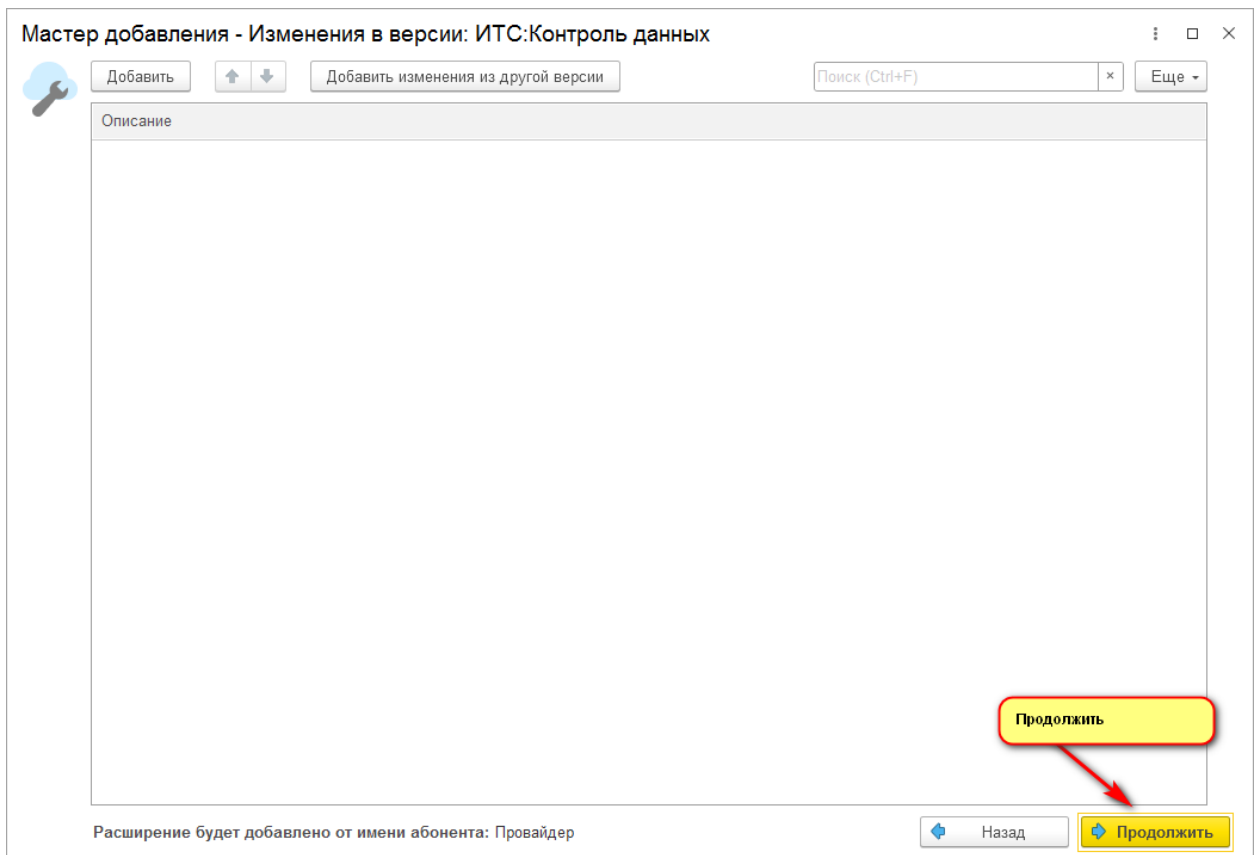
Мастер добавления - Изменения в версии: ИТС:Контроль данных

Добавить

Добавить изменения из другой версии

Поиск (Ctrl+F)

×

Еще

Описание

Продолжить

Расширение будет добавлено от имени абонента: Провайдер

Назад

Продолжить